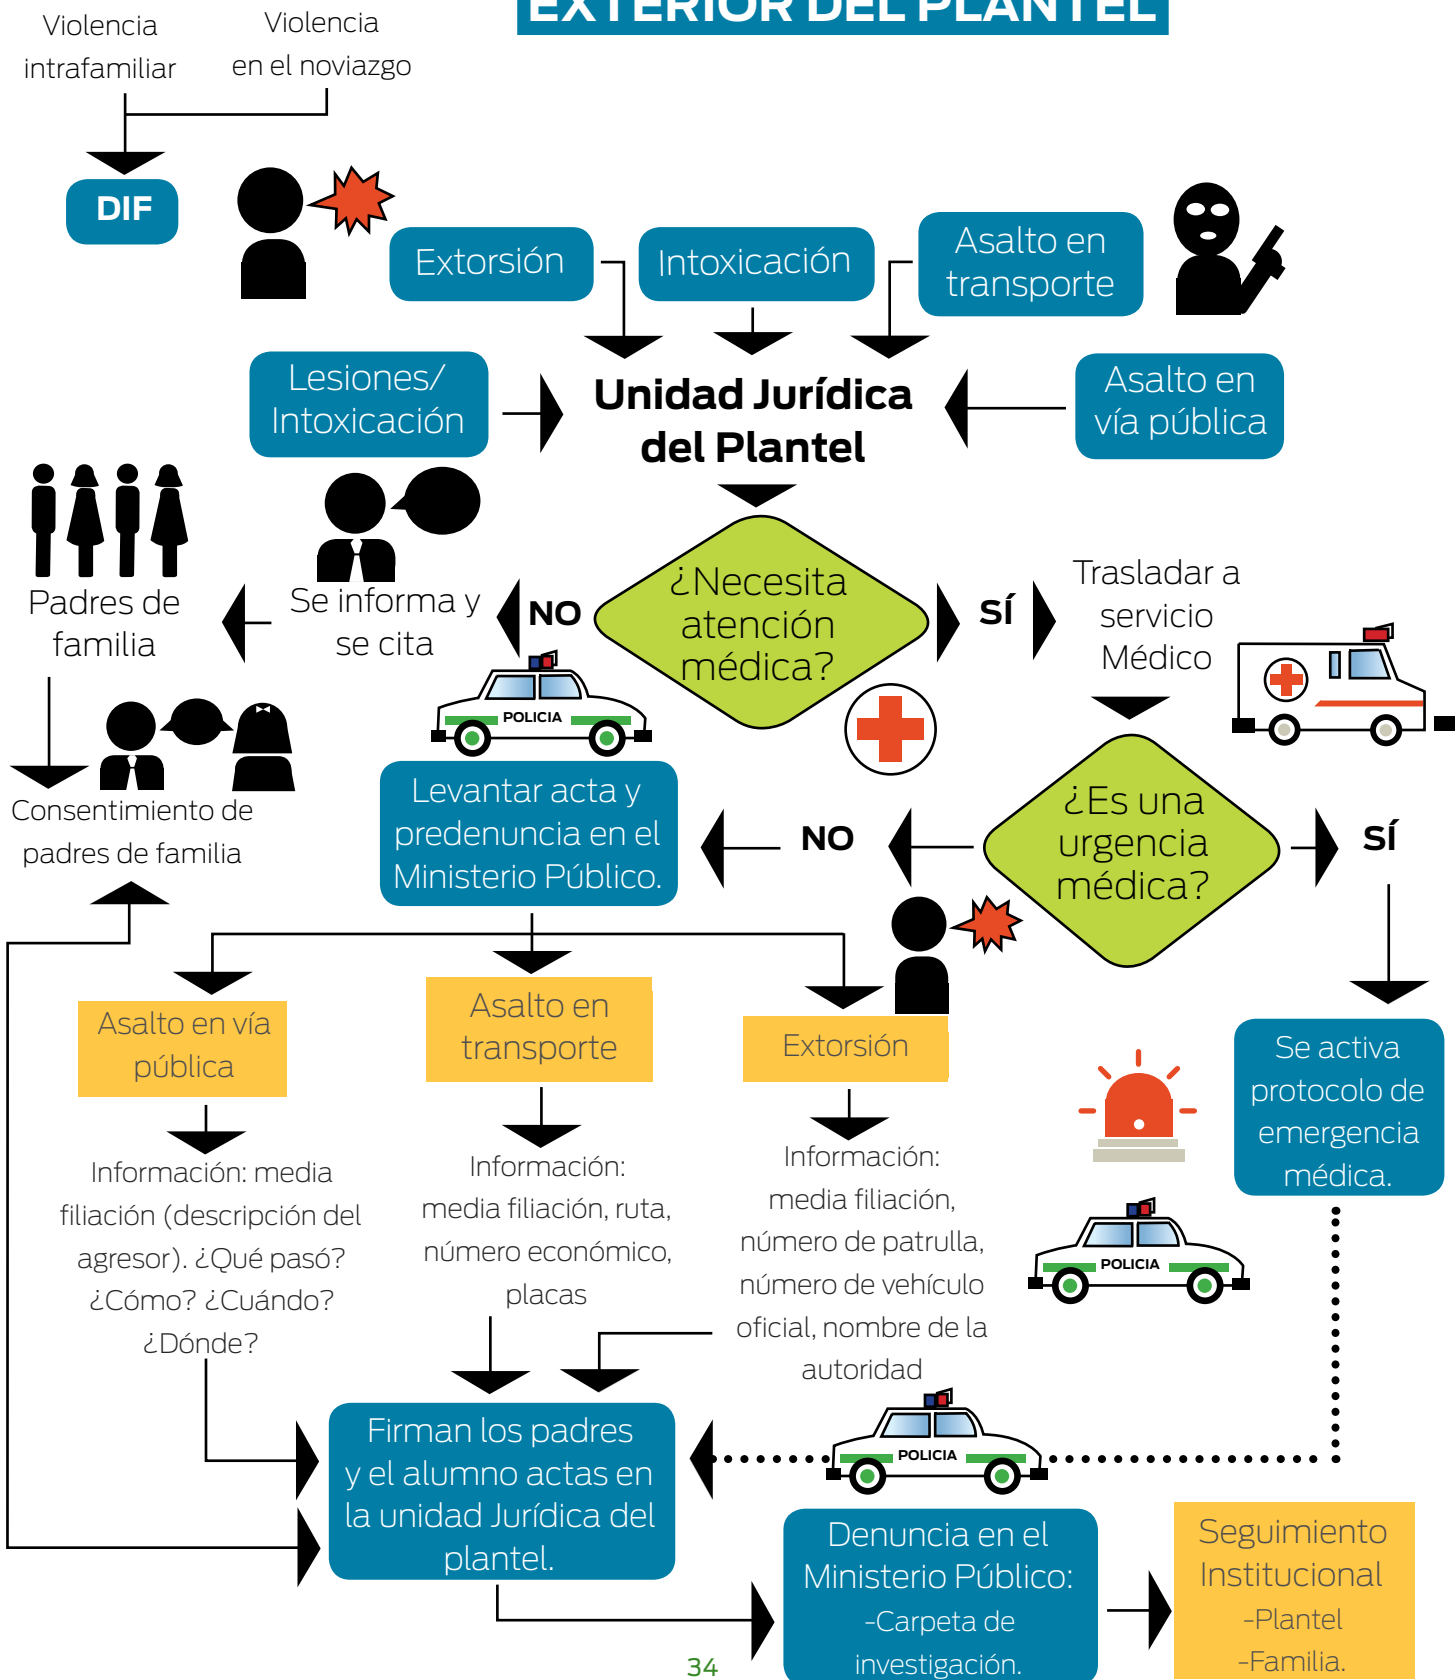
EXTERIOR DEL PLANTEL

Violencia intrafamiliar

Violencia en el noviazgo

DIF

Extorsión

Intoxicación

Asalto en transporte

Lesiones/ Intoxicación

Unidad Jurídica del Plantel

Asalto en vía pública

Padres de familia

Se informa y se cita

NO

¿Necesita atención médica?

SÍ

Trasladar a servicio Médico

POLICIA

Consentimiento de padres de familia

Levantar acta y predenuncia en el Ministerio Público.

NO

¿Es una urgencia médica?

SÍ

Asalto en vía pública

Asalto en transporte

Extorsión

Se activa protocolo de emergencia médica.

Información: media filiación (descripción del agresor). ¿Qué pasó? ¿Cómo? ¿Cuándo? ¿Dónde?

Información: media filiación, ruta, número económico, placas

Información: media filiación, número de patrulla, número de vehículo oficial, nombre de la autoridad

POLICIA

POLICIA

Firman los padres y el alumno actas en la unidad Jurídica del plantel.

Denuncia en el Ministerio Público: -Carpeta de investigación.

Seguimiento Institucional -Plantel -Familia.

34